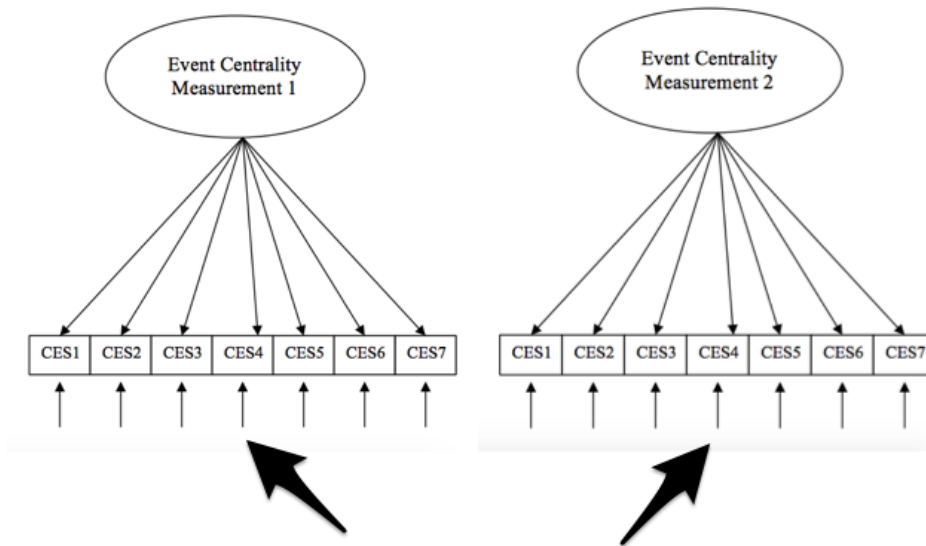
Event Centrality Measurement 1

| CES1 | CES2 | CES3 | CES4 | CES5 | CES6 | CES7 |
|---|---|---|---|---|---|---|

Event Centrality Measurement 2

| CES1 | CES2 | CES3 | CES4 | CES5 | CES6 | CES7 |
|---|---|---|---|---|---|---|